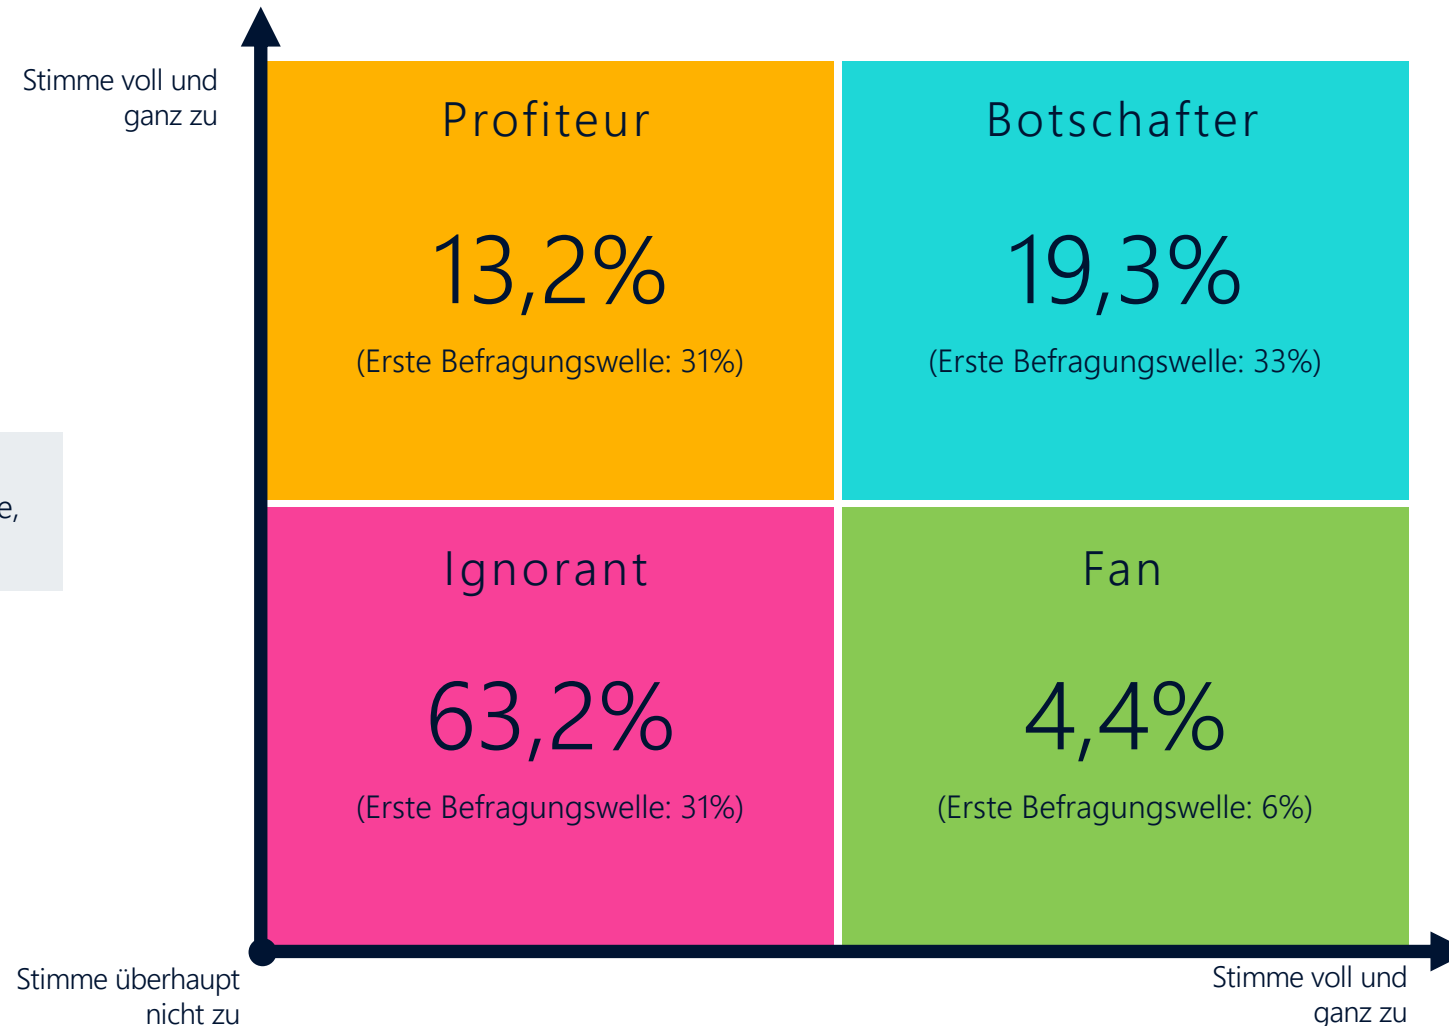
Stimme voll und ganz zu

e,

Profiteur

13,2%

(Erste Befragungswelle: 31%)

Botschafter

19,3%

(Erste Befragungswelle: 33%)

Ignorant

63,2%

(Erste Befragungswelle: 31%)

Fan

4,4%

(Erste Befragungswelle: 6%)

Stimme überhaupt nicht zu

Stimme voll und ganz zu